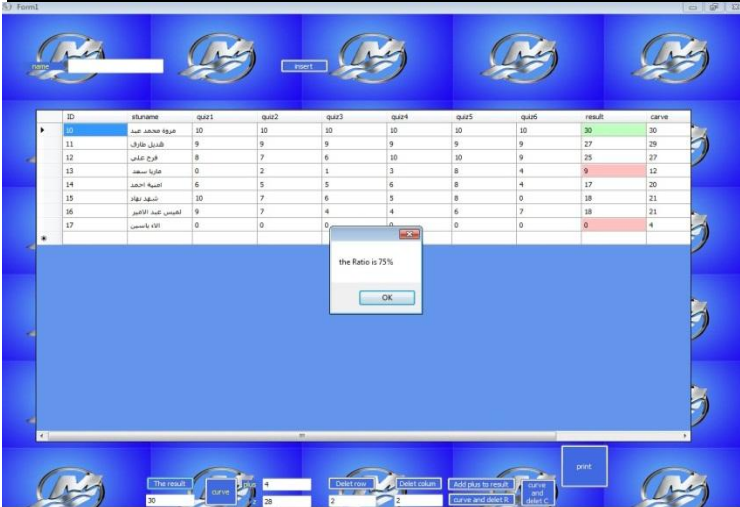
Form1

name

insert

| | ID | stuname | quiz1 | quiz2 | quiz3 | quiz4 | quiz5 | quiz6 | result | carve |
|---|---|---|---|---|---|---|---|---|---|---|
| ▸ | 10 | مروة محمد عبد | 10 | 10 | 10 | 10 | 10 | 10 | 30 | 30 |
| | 11 | هديل طارق | 9 | 9 | 9 | 9 | 9 | 9 | 27 | 29 |
| | 12 | فرح علي | 8 | 7 | 6 | 10 | 10 | 9 | 25 | 27 |
| | 13 | ماريا سعد | 0 | 2 | 1 | 3 | 8 | 4 | 9 | 12 |
| | 14 | اميرة احمد | 6 | 5 | 5 | 6 | 8 | 4 | 17 | 20 |
| | 15 | شهد بهاء | 10 | 7 | 6 | 5 | 8 | 0 | 18 | 21 |
| | 16 | لميس عبد الامير | 9 | 7 | 4 | 4 | 6 | 7 | 18 | 21 |
| | 17 | الاء ياسين | 0 | 0 | 0 | 0 | 0 | 0 | 0 | 4 |
| * | | | | | | | | | | |

the Ratio is 75%

OK

print

The result
30
curve
plus
4
28
Delet row
2
Delet colum
2
Add plus to result
curve and delet R
curve and delet C